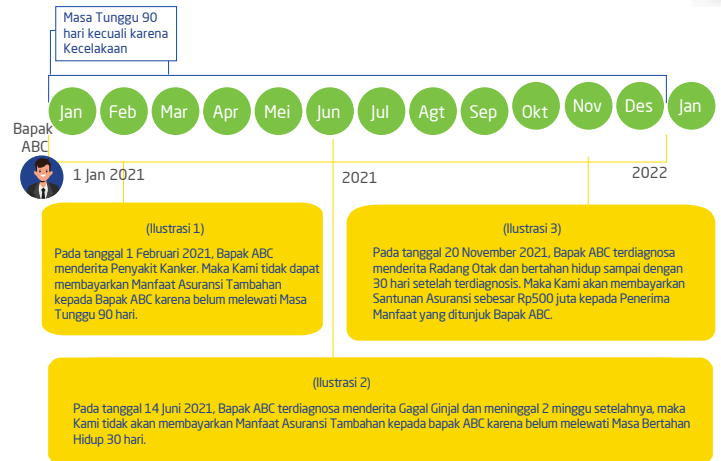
Masa Tunggu 90 hari kecuali karena Kecelakaan

Bapak ABC

Jan Feb Mar Apr Mei Jun Jul Agt Sep Okt Nov Des Jan

1 Jan 2021

2021

2022

(Ilustrasi 1)

Pada tanggal 1 Februari 2021, Bapak ABC menderita Penyakit Kanker. Maka Kami tidak dapat membayarkan Manfaat Asuransi Tambahan kepada Bapak ABC karena belum melewati Masa Tunggu 90 hari.

(Ilustrasi 3)

Pada tanggal 20 November 2021, Bapak ABC terdiagnosa menderita Radang Otak dan bertahan hidup sampai dengan 30 hari setelah terdiagnosis. Maka Kami akan membayarkan Santunan Asuransi sebesar Rp500 juta kepada Penerima Manfaat yang ditunjuk Bapak ABC.

(Ilustrasi 2)

Pada tanggal 14 Juni 2021, Bapak ABC terdiagnosa menderita Gagal Ginjal dan meninggal 2 minggu setelahnya, maka Kami tidak akan membayarkan Manfaat Asuransi Tambahan kepada bapak ABC karena belum melewati Masa Bertahan Hidup 30 hari.